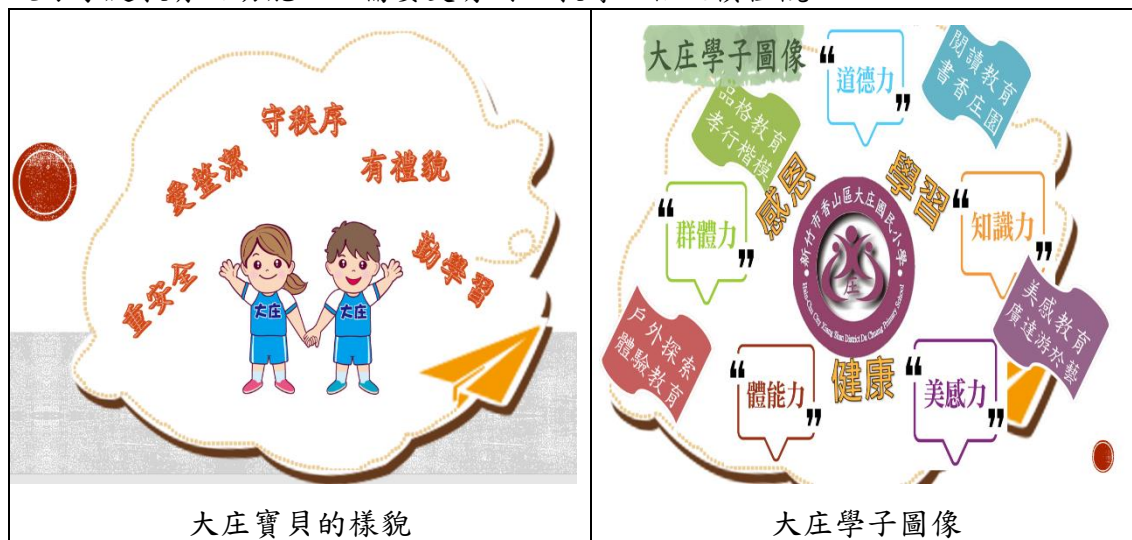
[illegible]

| 守秩序 愛整潔 有禮貌 重安全 勤學習 大庄 大庄 | 大庄學子圖像 “道德力” 閱讀教育 書香庄園 品格教育 孝行楷模 感恩 學習 新竹市香山區大庄國民小學 Hsin-Chu City Hsiang Shan District Da Chuang Primary School 庄 “群體力” “知識力” 美感教育 廣達游於藝 戶外探索 體驗教育 “體能力” 健康 “美感力” |
|---|---|
| 大庄寶貝的樣貌 | 大庄學子圖像 |